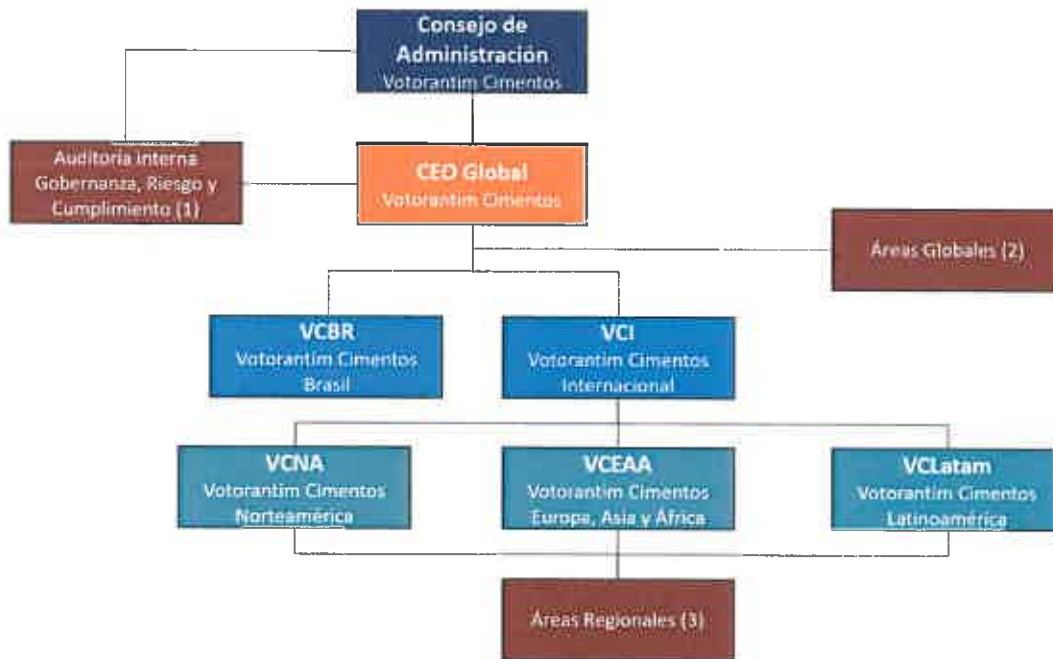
Consejo de Administración
Votorantim Cimentos

Auditoría interna Gobernanza, Riesgo y Cumplimiento (1)

CEO Global
Votorantim Cimentos

Áreas Globales (2)

VCBR
Votorantim Cimentos Brasil

VCI
Votorantim Cimentos Internacional

VCNA
Votorantim Cimentos Norteamérica

VCEAA
Votorantim Cimentos Europa, Asia y África

VCLatam
Votorantim Cimentos Latinoamérica

Áreas Regionales (3)